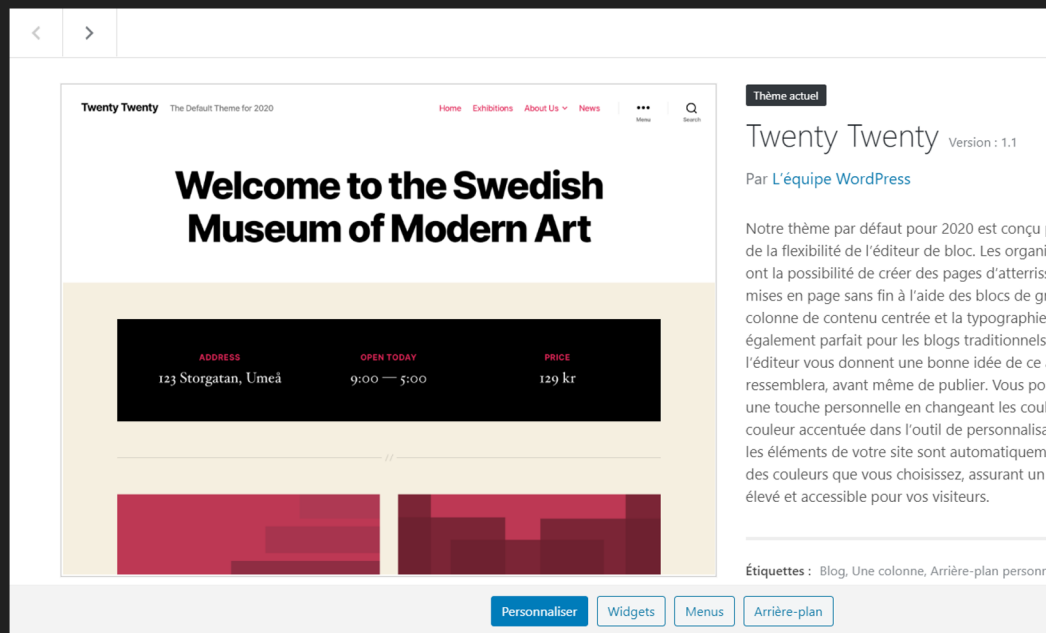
Twenty Twenty The Default Theme for 2020

Home Exhibitions About Us News

Menu

Search

Welcome to the Swedish Museum of Modern Art

ADDRESS
123 Storgatan, Umeå

OPEN TODAY
9:00 — 5:00

PRICE
129 kr

Thème actuel

Twenty Twenty Version : 1.1

Par L'équipe WordPress

Notre thème par défaut pour 2020 est conçu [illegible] de la flexibilité de l'éditeur de bloc. Les organi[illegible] ont la possibilité de créer des pages d'atterris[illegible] mises en page sans fin à l'aide des blocs de g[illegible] colonne de contenu centrée et la typographie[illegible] également parfait pour les blogs traditionnels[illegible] l'éditeur vous donnent une bonne idée de ce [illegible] ressemblera, avant même de publier. Vous po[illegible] une touche personnelle en changeant les coul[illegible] couleur accentuée dans l'outil de personnalisa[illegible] les éléments de votre site sont automatiquem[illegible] des couleurs que vous choisissez, assurant un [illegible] élevé et accessible pour vos visiteurs.

Étiquettes : Blog, Une colonne, Arrière-plan personn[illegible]

Personnaliser Widgets Menus Arrière-plan